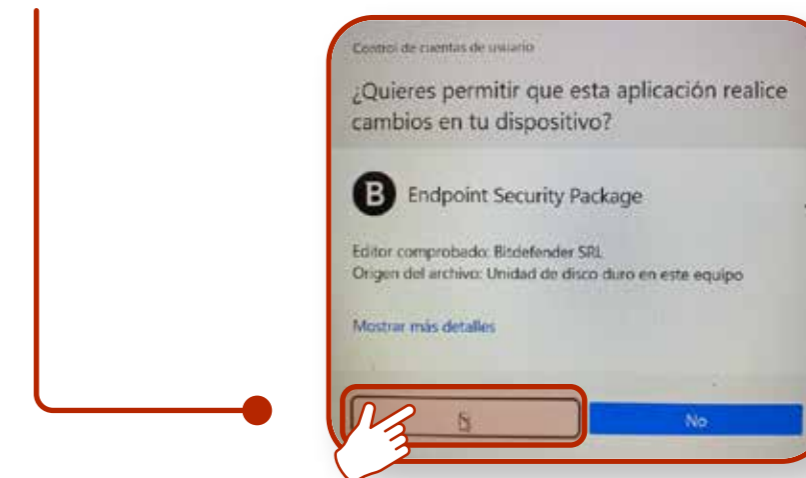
Control de cuentas de usuario

¿Quieres permitir que esta aplicación realice cambios en tu dispositivo?

B Endpoint Security Package

Editor comprobado: Bitdefender SRL
Origen del archivo: Unidad de disco duro en este equipo

Mostrar más detalles

Sí

No